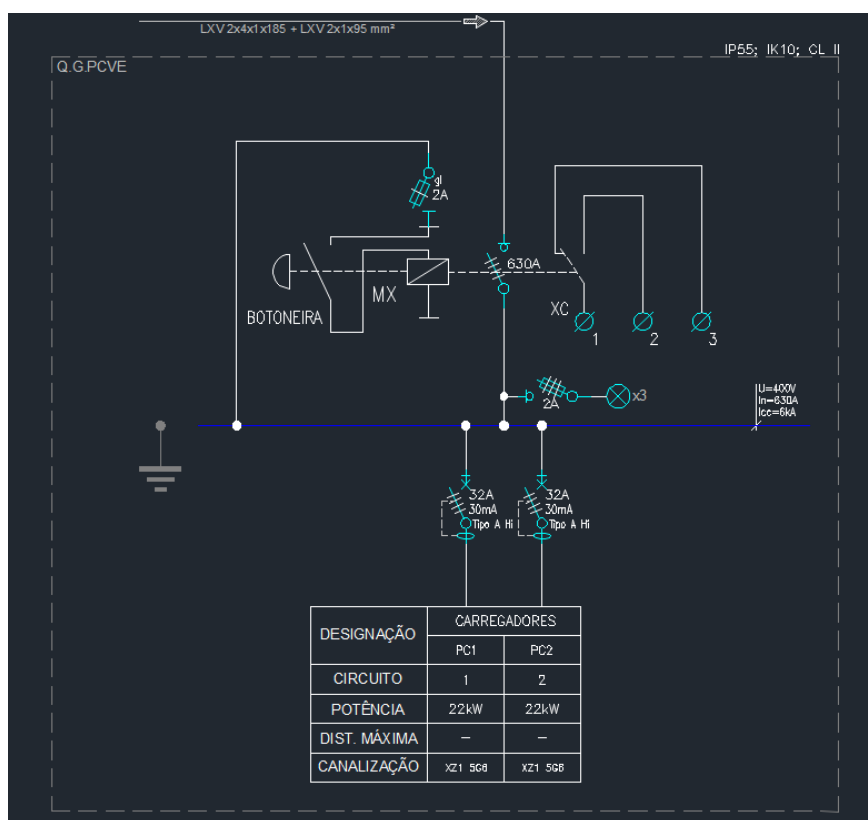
LXV 2x4x1x185 + LXV 2x1x95 mm²

IP55; IK10; CL II

Q.G.PCVE

gI
2A

630A

MX

BOTONEIRA

XC

1 2 3

2A

x3

U=400V
In=630A
Icc=6kA

32A
30mA
Tipo A Hi

32A
30mA
Tipo A Hi

| DESIGNAÇÃO | CARREGADORES | |
|---|---|---|
| | PC1 | PC2 |
| CIRCUITO | 1 | 2 |
| POTÊNCIA | 22kW | 22kW |
| DIST. MÁXIMA | – | – |
| CANALIZAÇÃO | XZ1 5G6 | XZ1 5G6 |